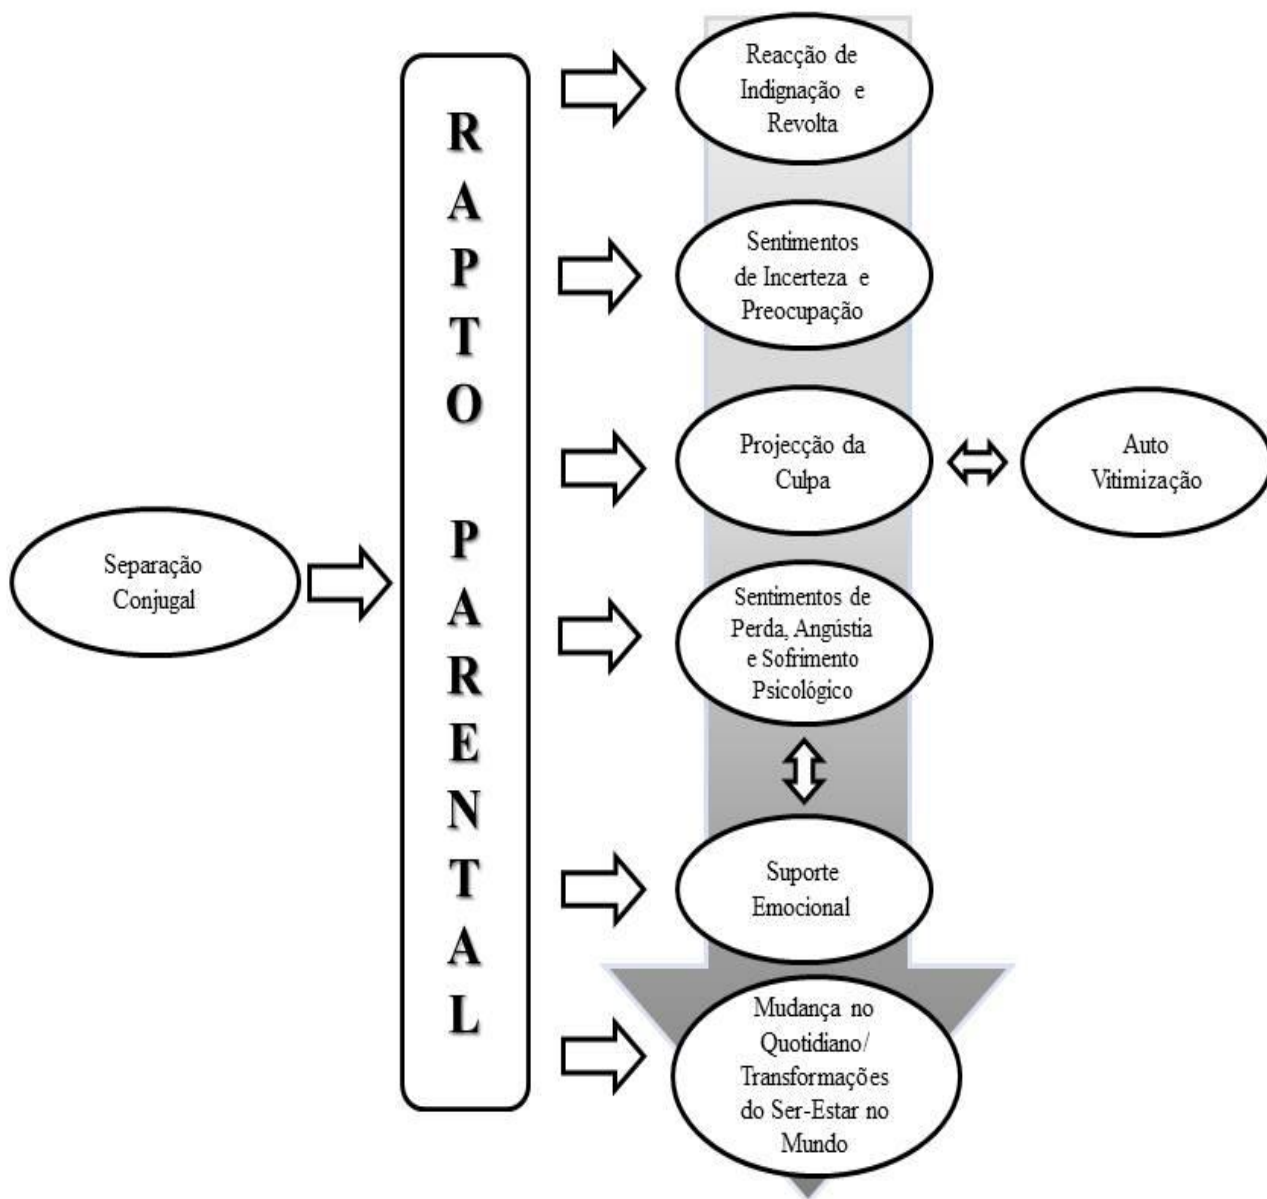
Separação Conjugal

RAPTO PARENTAL

Reacção de Indignação e Revolta

Sentimentos de Incerteza e Preocupação

Projecção da Culpa

Auto Vitimização

Sentimentos de Perda, Angústia e Sofrimento Psicológico

Suporte Emocional

Mudança no Quotidiano/ Transformações do Ser-Estar no Mundo